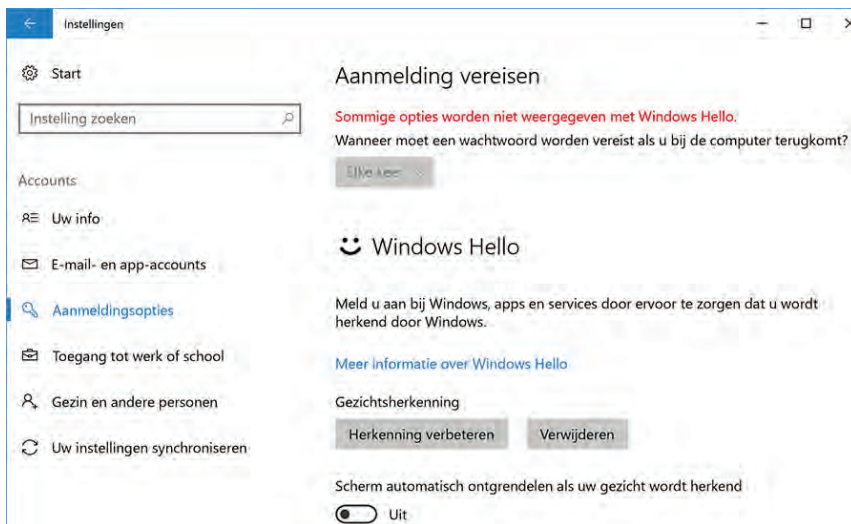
Instellingen

Start

Instelling zoeken

Accounts

Uw info

E-mail- en app-accounts

Aanmeldingsopties

Toegang tot werk of school

Gezin en andere personen

Uw instellingen synchroniseren

Aanmelding vereisen

Sommige opties worden niet weergegeven met Windows Hello.

Wanneer moet een wachtwoord worden vereist als u bij de computer terugkomt?

Elke keer

Windows Hello

Meld u aan bij Windows, apps en services door ervoor te zorgen dat u wordt herkend door Windows.

Meer informatie over Windows Hello

Gezichtsherkenning

Herkenning verbeteren

Verwijderen

Scherm automatisch ontgrendelen als uw gezicht wordt herkend

Uit